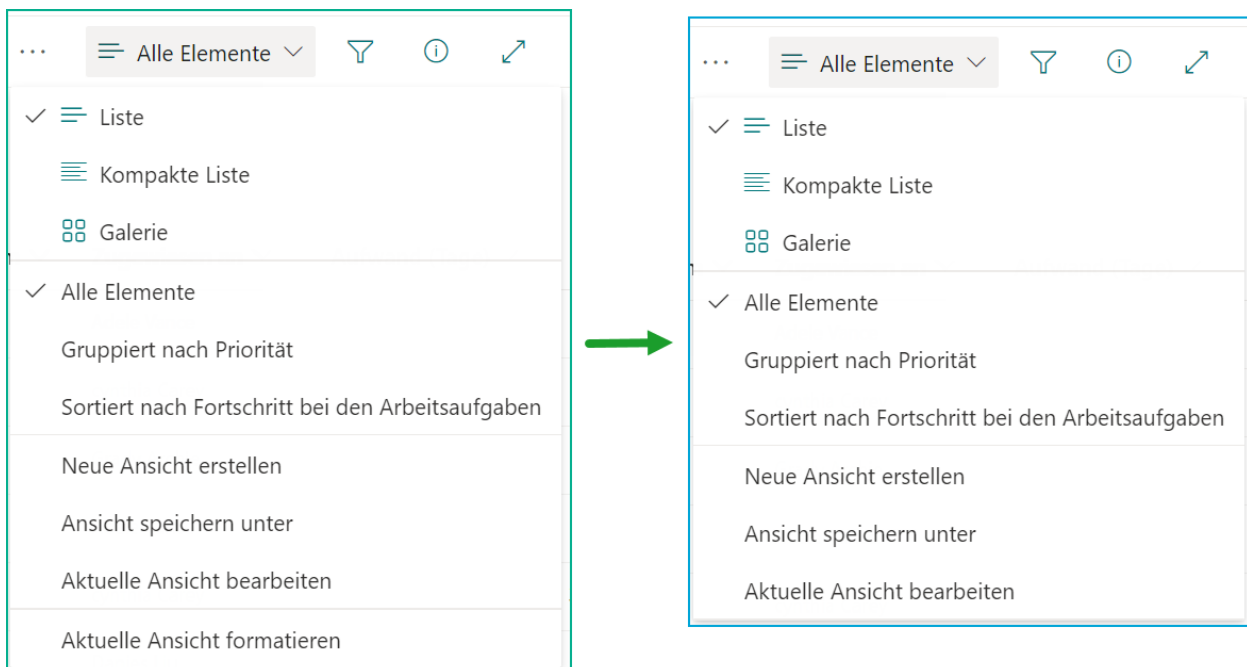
...
Alle Elemente

Liste
Kompakte Liste
Galerie

Alle Elemente
Gruppiert nach Priorität
Sortiert nach Fortschritt bei den Arbeitsaufgaben

Neue Ansicht erstellen
Ansicht speichern unter
Aktuelle Ansicht bearbeiten

Aktuelle Ansicht formatieren

...
Alle Elemente

Liste
Kompakte Liste
Galerie

Alle Elemente
Gruppiert nach Priorität
Sortiert nach Fortschritt bei den Arbeitsaufgaben

Neue Ansicht erstellen
Ansicht speichern unter
Aktuelle Ansicht bearbeiten